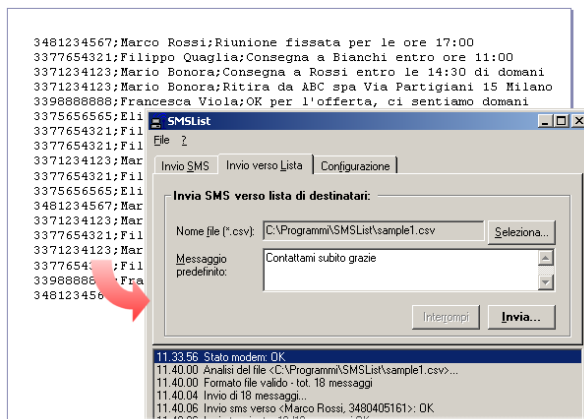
3481234567;Marco Rossi;Riunione fissata per le ore 17:00
3377654321;Filippo Quaglia;Consegna a Bianchi entro ore 11:00
3371234123;Mario Bonora;Consegna a Rossi entro le 14:30 di domani
3371234123;Mario Bonora;Ritira da ABC spa Via Partigiani 15 Milano
3398888888;Francesca Viola;OK per l'offerta, ci sentiamo domani
3375656565;Eli
3377654321;Fil
3377654321;Fil
3371234123;Mar
3377654321;Fil
3375656565;Eli
3481234567;Mar
3371234123;Mar
3377654321;Fil
3371234123;Mar
3377654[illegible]
3398888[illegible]
3481234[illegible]

SMSList
File ?
Invio SMS | Invio verso Lista | Configurazione
Invia SMS verso lista di destinatari:
Nome file (*.csv): C:\Programmi\SMSList\sample1.csv | Seleziona...
Messaggio predefinito: Contattami subito grazie
Interrompi | Invia...

11.33.56 Stato modem: OK
11.40.00 Analisi del file <C:\Programmi\SMSList\sample1.csv>...
11.40.00 Formato file valido - tot. 18 messaggi
11.40.00 Invio di 18 messaggi...
11.40.06 Invio sms verso <Marco Rossi, 3480405161>: OK
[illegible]